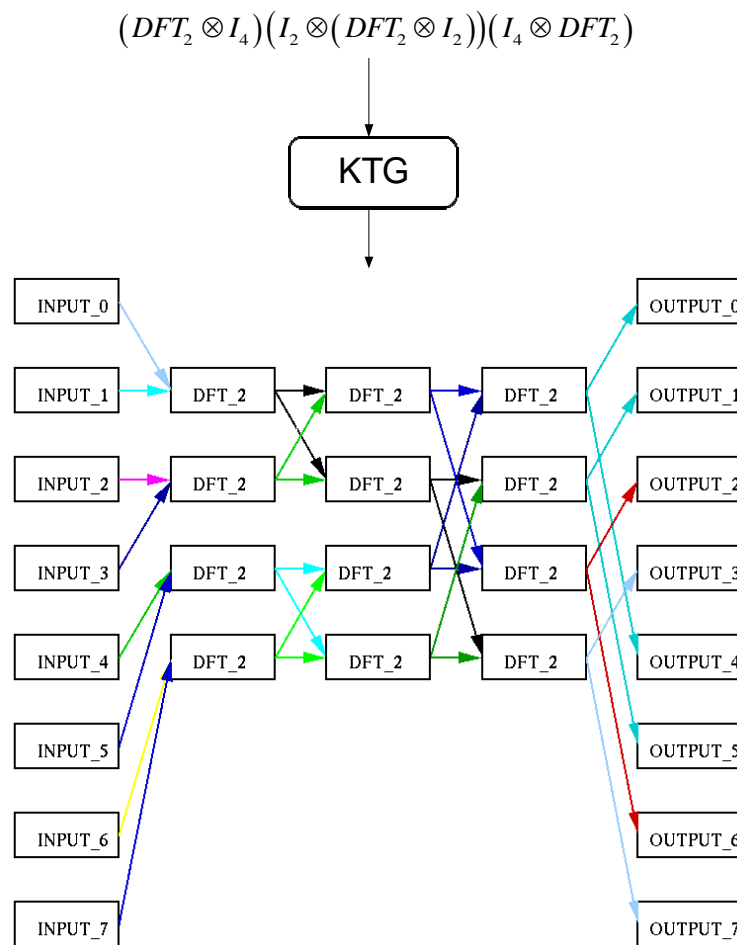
$\left(DFT_2 \otimes I_4\right)\left(I_2 \otimes \left(DFT_2 \otimes I_2\right)\right)\left(I_4 \otimes DFT_2\right)$

KTG

INPUT_0
INPUT_1
INPUT_2
INPUT_3
INPUT_4
INPUT_5
INPUT_6
INPUT_7

DFT_2
DFT_2
DFT_2
DFT_2

DFT_2
DFT_2
DFT_2
DFT_2

DFT_2
DFT_2
DFT_2
DFT_2

OUTPUT_0
OUTPUT_1
OUTPUT_2
OUTPUT_3
OUTPUT_4
OUTPUT_5
OUTPUT_6
OUTPUT_7